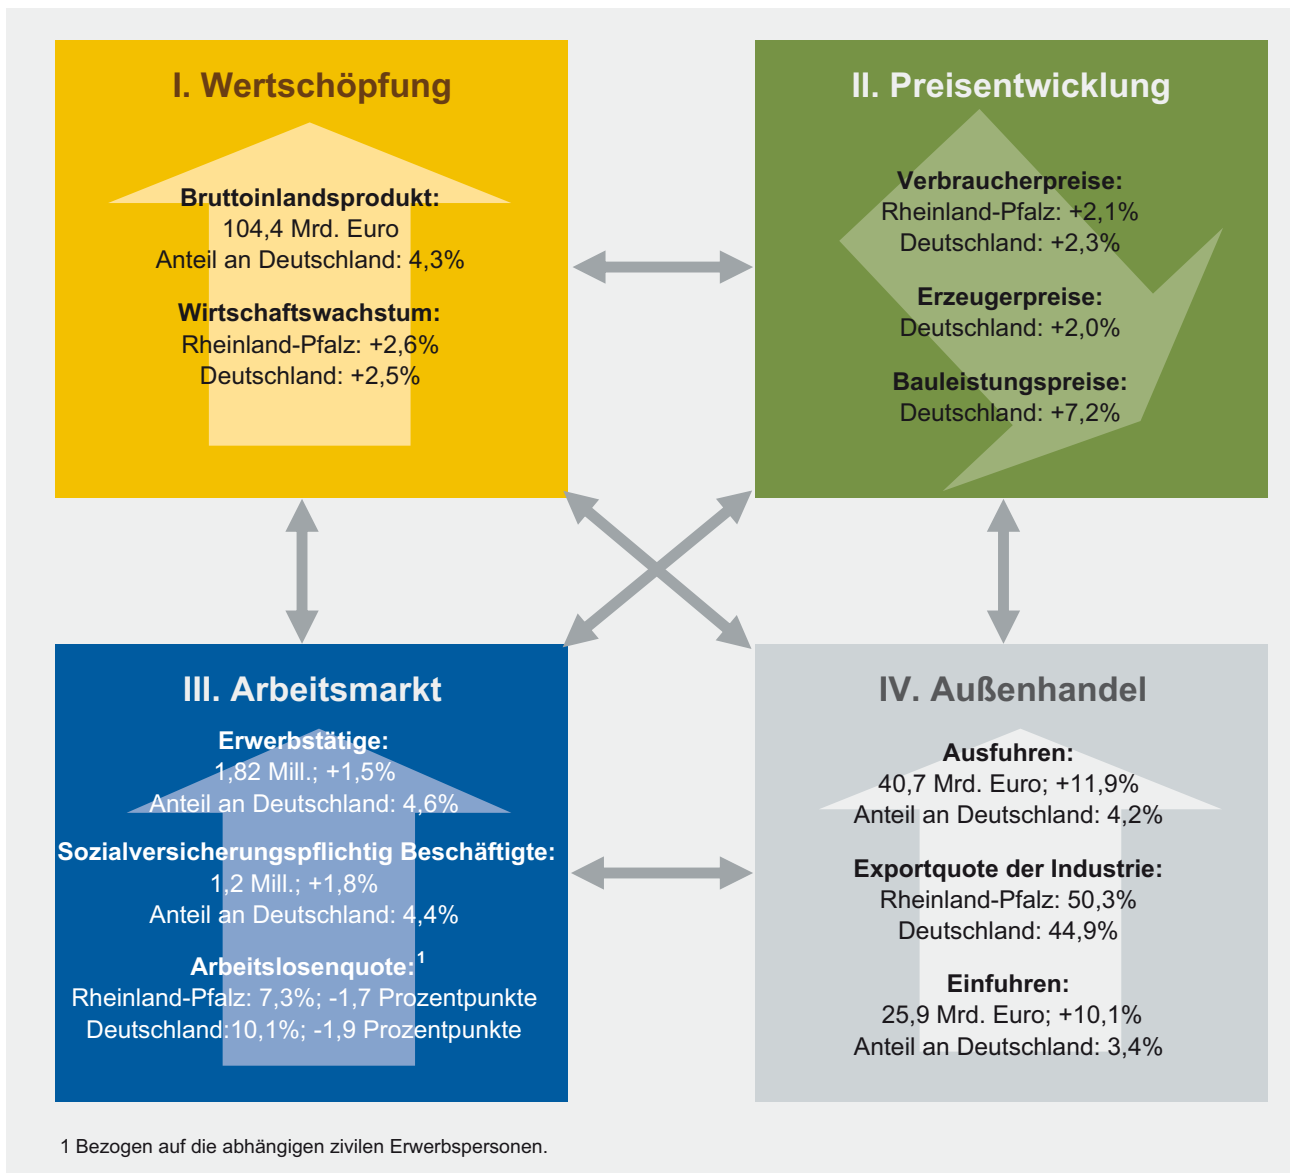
I. Wertschöpfung

Bruttoinlandsprodukt:
104,4 Mrd. Euro
Anteil an Deutschland: 4,3%

Wirtschaftswachstum:
Rheinland-Pfalz: +2,6%
Deutschland: +2,5%

II. Preisentwicklung

Verbraucherpreise:
Rheinland-Pfalz: +2,1%
Deutschland: +2,3%

Erzeugerpreise:
Deutschland: +2,0%

Bauleistungspreise:
Deutschland: +7,2%

III. Arbeitsmarkt

Erwerbstätige:
1,82 Mill.; +1,5%
Anteil an Deutschland: 4,6%

Sozialversicherungspflichtig Beschäftigte:
1,2 Mill.; +1,8%
Anteil an Deutschland: 4,4%

Arbeitslosenquote:$^1$
Rheinland-Pfalz: 7,3%; -1,7 Prozentpunkte
Deutschland:10,1%; -1,9 Prozentpunkte

IV. Außenhandel

Ausfuhren:
40,7 Mrd. Euro; +11,9%
Anteil an Deutschland: 4,2%

Exportquote der Industrie:
Rheinland-Pfalz: 50,3%
Deutschland: 44,9%

Einfuhren:
25,9 Mrd. Euro; +10,1%
Anteil an Deutschland: 3,4%

1 Bezogen auf die abhängigen zivilen Erwerbspersonen.